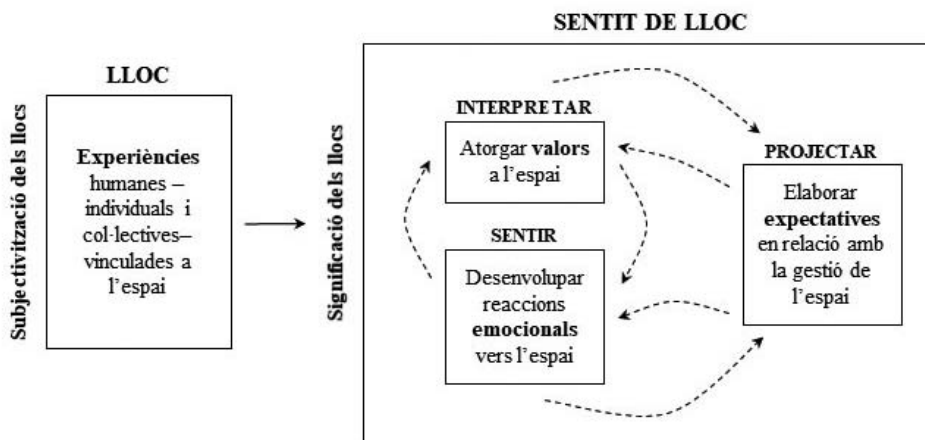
Subjectivització dels llocs

LLOC

Experiències humanes – individuals i col·lectives– vinculades a l'espai

SENTIT DE LLOC

Significació dels llocs

INTERPRETAR

Atorgar valors a l'espai

SENTIR

Desenvolupar reaccions emocionals vers l'espai

PROJECTAR

Elaborar expectatives en relació amb la gestió de l'espai